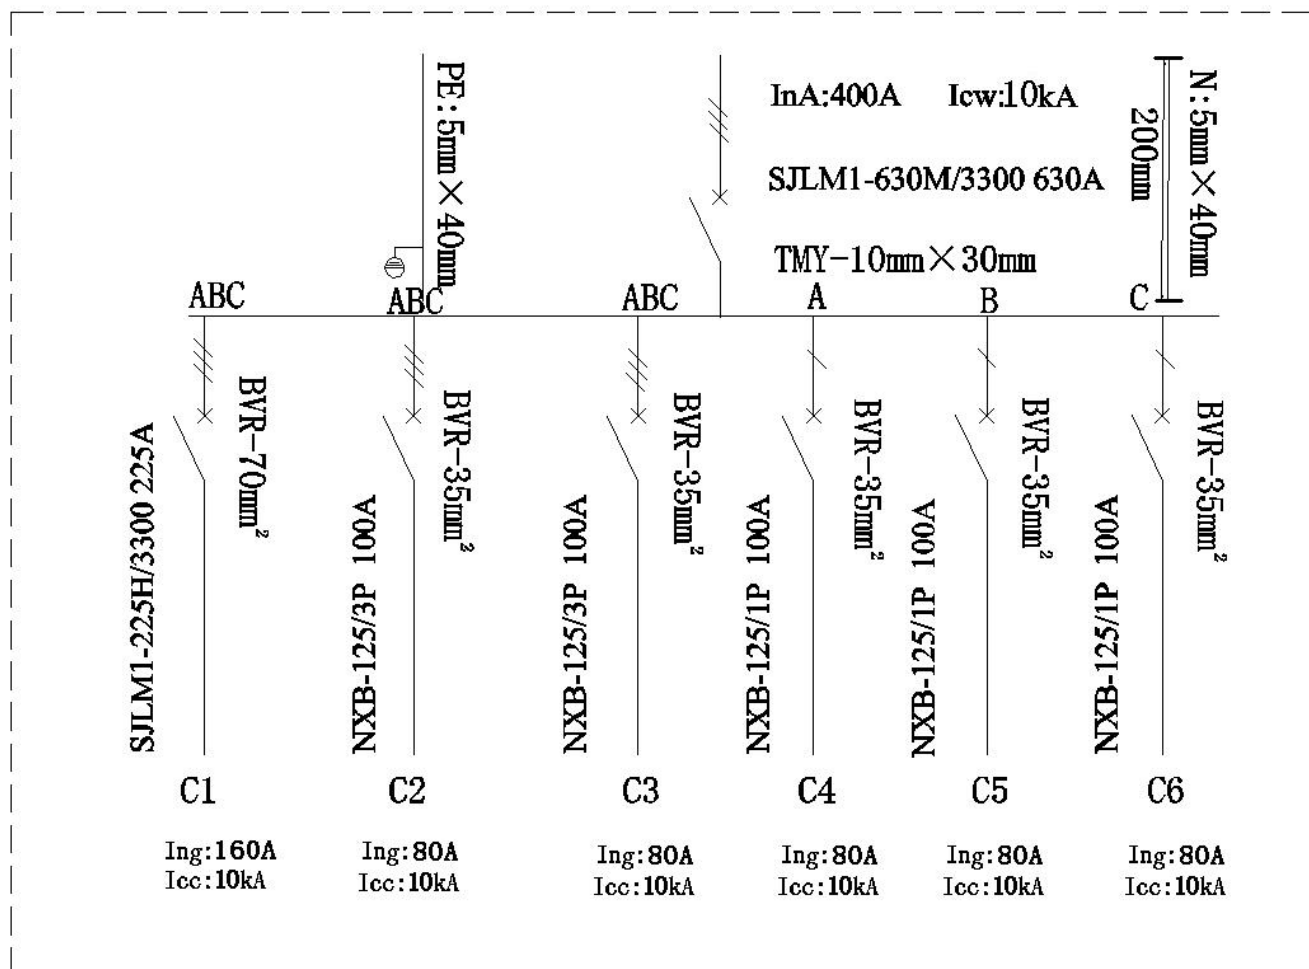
PE: 5mm × 40mm

InA:400A Icw:10kA

SJLM1-630M/3300 630A

TMY−10mm × 30mm

200mm

N: 5mm × 40mm

ABC ABC ABC A B C

SJLM1-225H/3300 225A

BVR−70mm$^2$

NXB-125/3P 100A

BVR−35mm$^2$

NXB-125/3P 100A

BVR−35mm$^2$

NXB-125/1P 100A

BVR−35mm$^2$

NXB-125/1P 100A

BVR−35mm$^2$

NXB-125/1P 100A

BVR−35mm$^2$

C1 C2 C3 C4 C5 C6

Ing:160A
Icc:10kA

Ing:80A
Icc:10kA

Ing:80A
Icc:10kA

Ing:80A
Icc:10kA

Ing:80A
Icc:10kA

Ing:80A
Icc:10kA